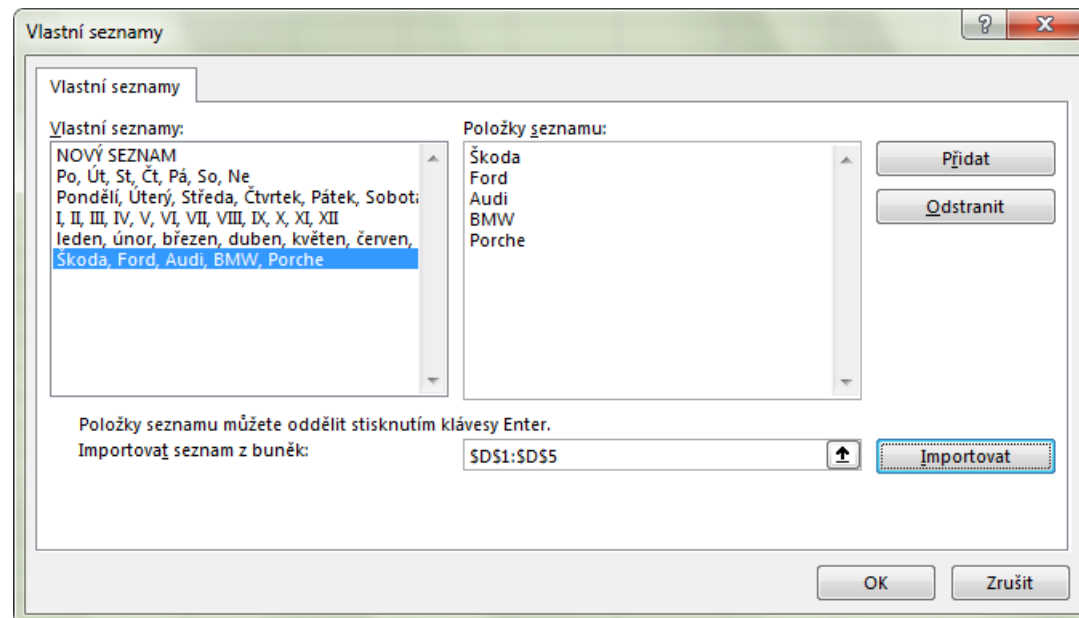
Vlastní seznamy

?

X

Vlastní seznamy

Vlastní seznamy:

NOVÝ SEZNAM
Po, Út, St, Čt, Pá, So, Ne
Pondělí, Úterý, Středa, Čtvrtek, Pátek, Sobot
I, II, III, IV, V, VI, VII, VIII, IX, X, XI, XII
leden, únor, březen, duben, květen, červen,
Škoda, Ford, Audi, BMW, Porche

Položky seznamu:

Škoda
Ford
Audi
BMW
Porche

Přidat

Odstranit

Položky seznamu můžete oddělit stisknutím klávesy Enter.

Importovat seznam z buněk:

$D$1:$D$5

Importovat

OK

Zrušit